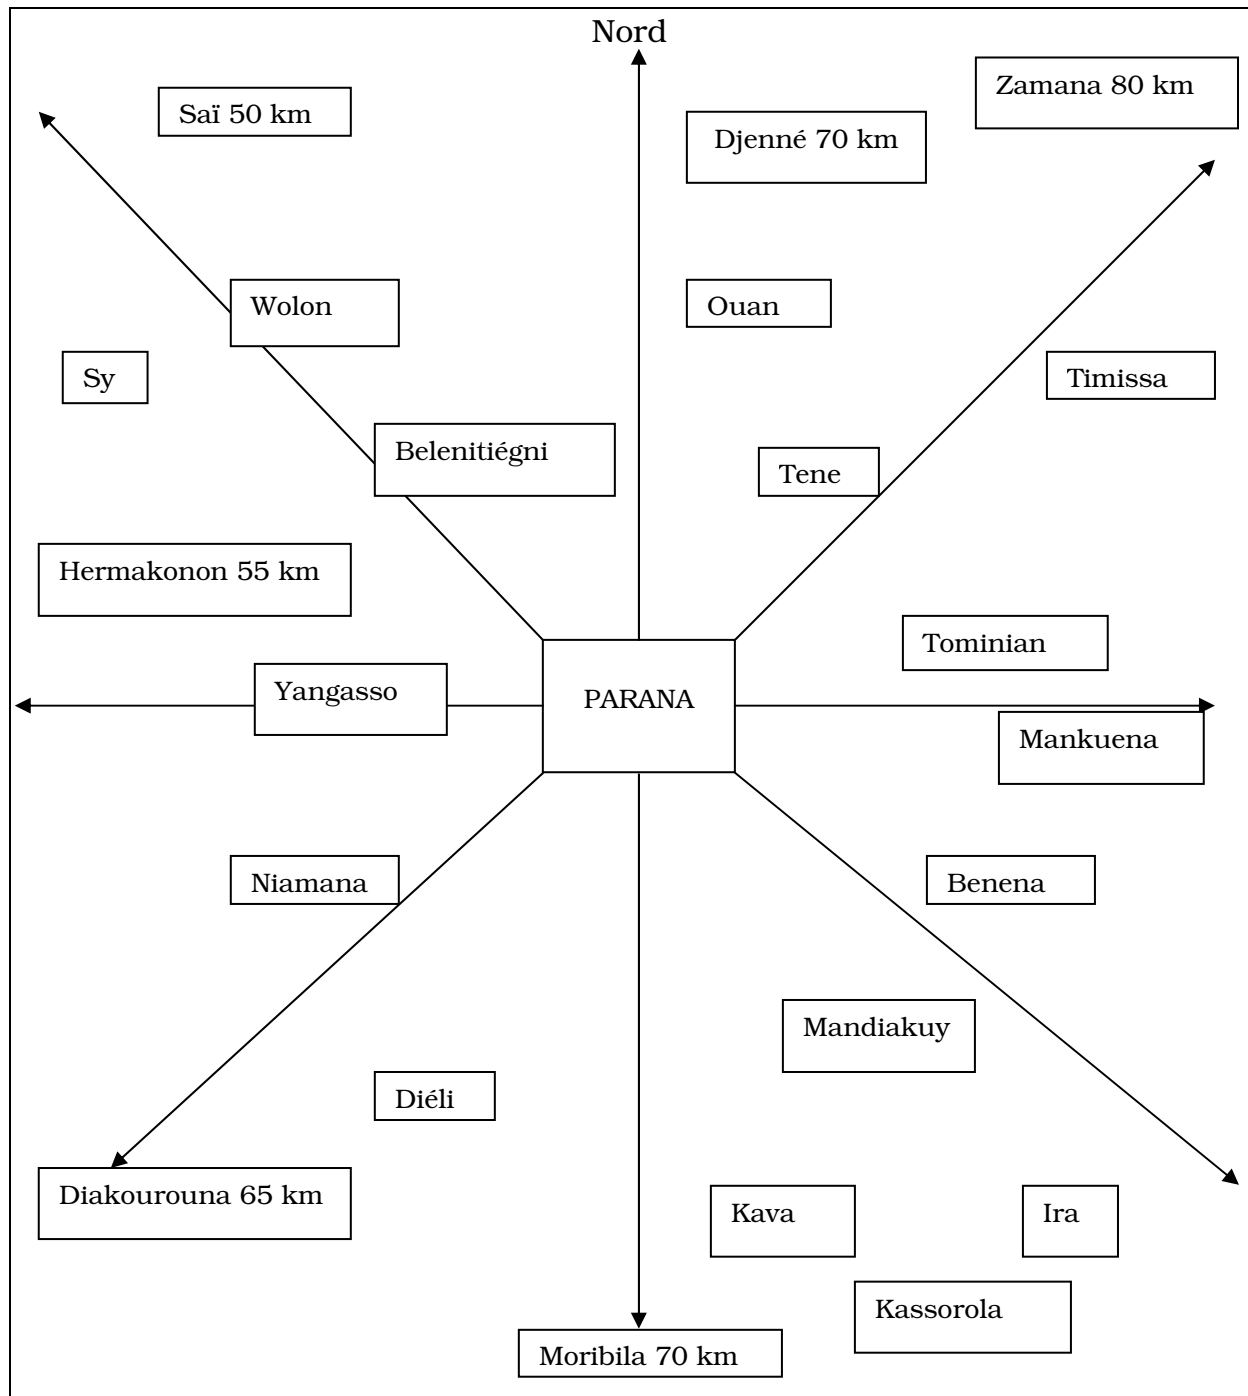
Nord

Saï 50 km

Djenné 70 km

Zamana 80 km

Wolon

Ouan

Sy

Timissa

Belenitiégni

Tene

Hermakonon 55 km

Tominian

Yangasso

PARANA

Mankuena

Niamana

Benena

Mandiakuy

Diéli

Diakourouna 65 km

Kava

Ira

Kassorola

Moribila 70 km